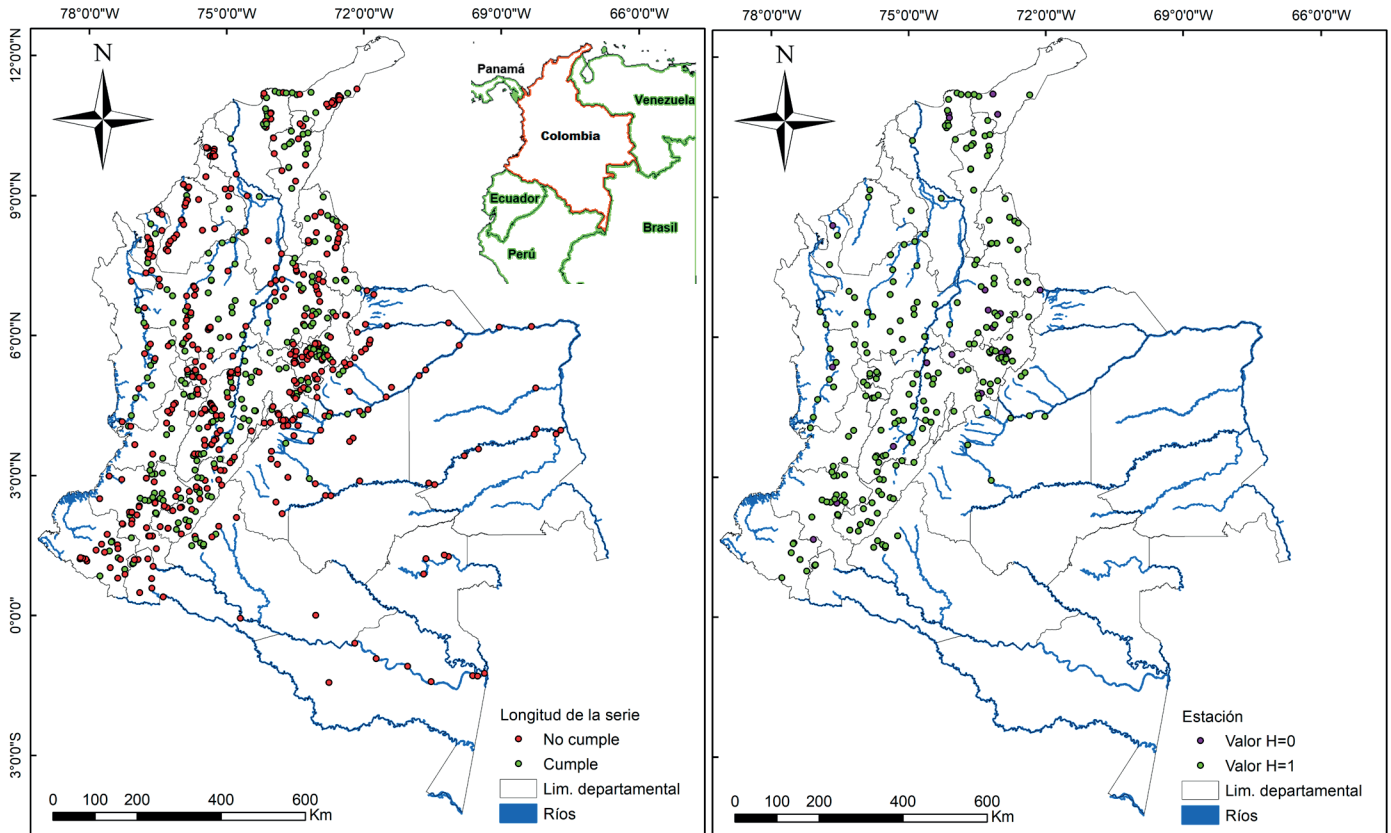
78°0'0"W 75°0'0"W 72°0'0"W 69°0'0"W 66°0'0"W

12°0'0"N
9°0'0"N
6°0'0"N
3°0'0"N
0°0'0"
3°0'0"S

N

Panamá
Venezuela
Colombia
Ecuador
Brasil
Perú

Longitud de la serie
No cumple
Cumple
Lim. departamental
Ríos

0 100 200 400 600
Km

78°0'0"W 75°0'0"W 72°0'0"W 69°0'0"W 66°0'0"W

N

Estación
Valor H=0
Valor H=1
Lim. departamental
Ríos

0 100 200 400 600
Km